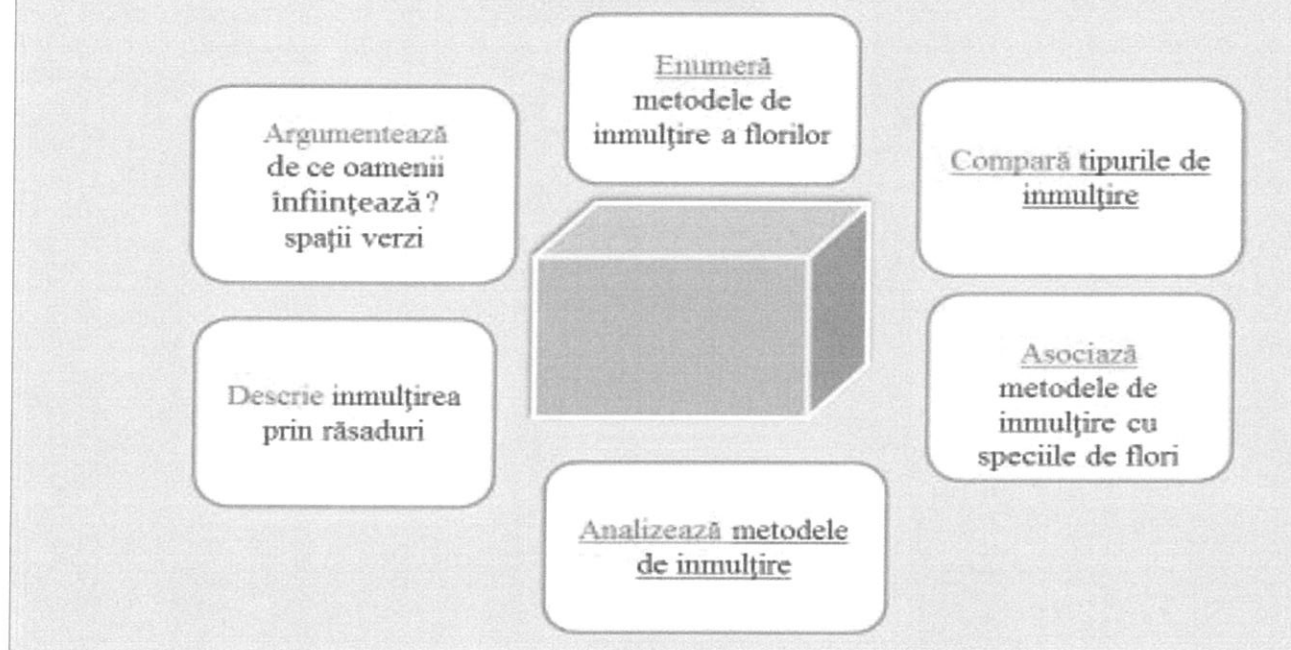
Enumeră metodele de inmulţire a florilor

Argumentează de ce oamenii înfiinţează ? spaţii verzi

Compară tipurile de inmulţire

Descrie inmulţirea prin răsaduri

Asociază metodele de inmulţire cu speciile de flori

Analizează metodele de inmulţire